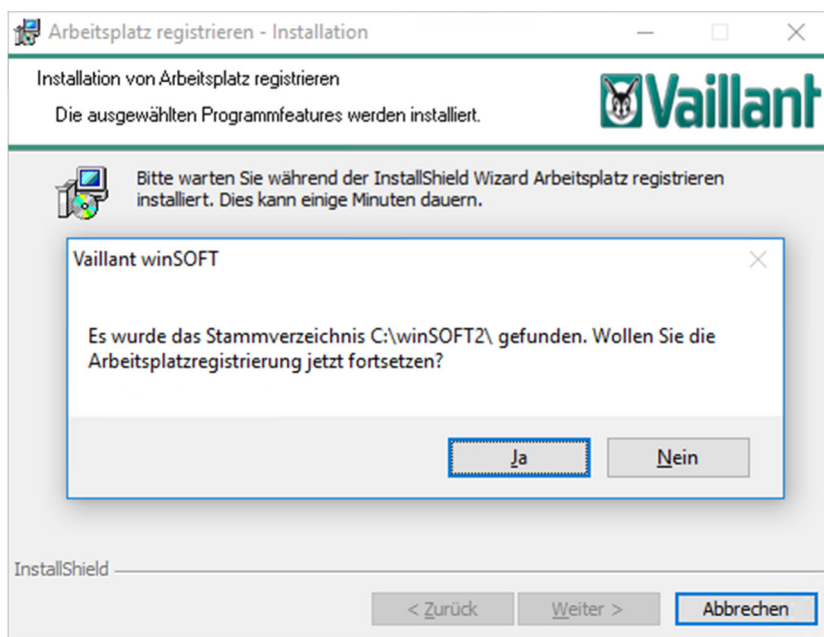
Arbeitsplatz registrieren - Installation

Installation von Arbeitsplatz registrieren

Die ausgewählten Programmfeatures werden installiert.

Vaillant

Bitte warten Sie während der InstallShield Wizard Arbeitsplatz registrieren installiert. Dies kann einige Minuten dauern.

Vaillant winSOFT

Es wurde das Stammverzeichnis C:\winSOFT2\ gefunden. Wollen Sie die Arbeitsplatzregistrierung jetzt fortsetzen?

Ja

Nein

InstallShield

< Zurück

Weiter >

Abbrechen